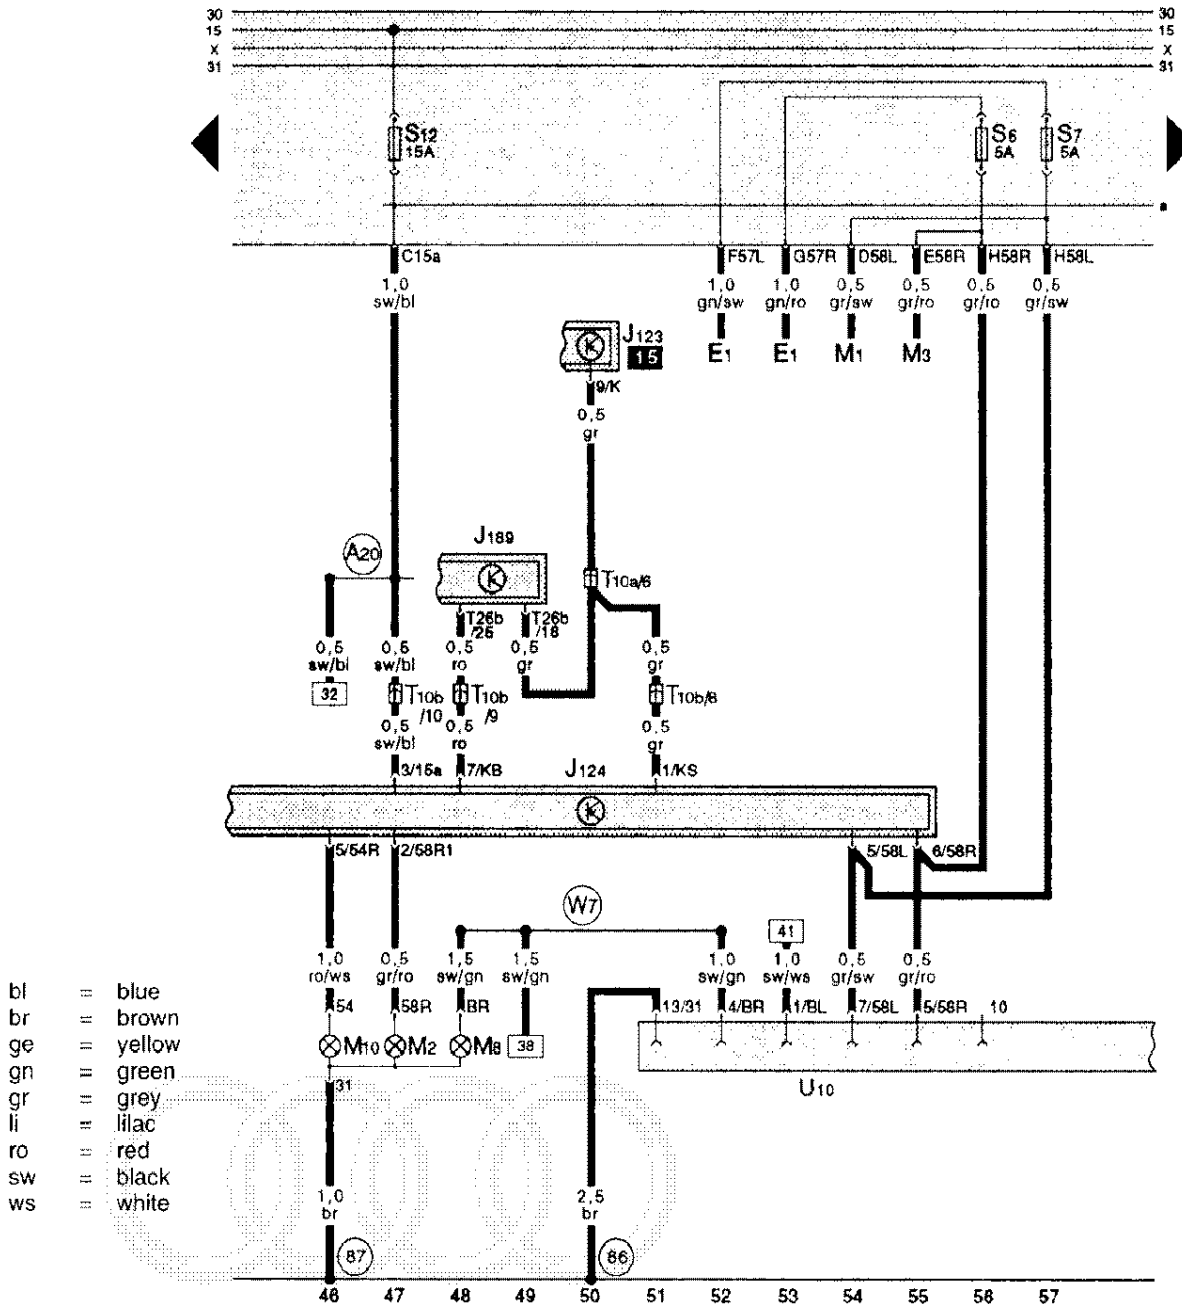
30
15
X
31

30
15
X
31

$S_{12}$
15A

$S_6$
5A

$S_7$
5A

C15a

F57L G57R D58L E58R H58R H58L

1,0 gn/sw
1,0 gn/ro
0,5 gr/sw
0,5 gr/ro
0,5 gr/ro
0,5 gr/sw

$E_1$ $E_1$ $M_1$ $M_3$

1,0
sw/bl

$J_{123}$
15

9/K

0,5
gr

$J_{189}$

$A_{20}$

$T_{10a/6}$

T26b /26
T26b /18

0,5 sw/bl
32

0,5 sw/bl
0,5 ro
0,5 gr
0,5 gr

$T_{10b}$ /10
$T_{10b}$ /9
$T_{10b/8}$

0,5 sw/bl
0,5 ro
0,5 gr

3/15a
7/KB
$J_{124}$
1/KS

5/54R
2/58R1
5/58L
6/58R

$W_7$

41

1,0 ro/ws
0,5 gr/ro
1,5 sw/gn
1,5 sw/gn
1,0 sw/gn
1,0 sw/ws
0,5 gr/sw
0,5 gr/ro

54
58R
BR
13/31
4/BR
1/BL
7/58L
5/58R
10

$M_{10}$ $M_2$ $M_8$
38

31

$U_{10}$

bl = blue
br = brown
ge = yellow
gn = green
gr = grey
li = lilac
ro = red
sw = black
ws = white

1,0
br

2,5
br

87
86

46 47 48 49 50 51 52 53 54 55 56 57